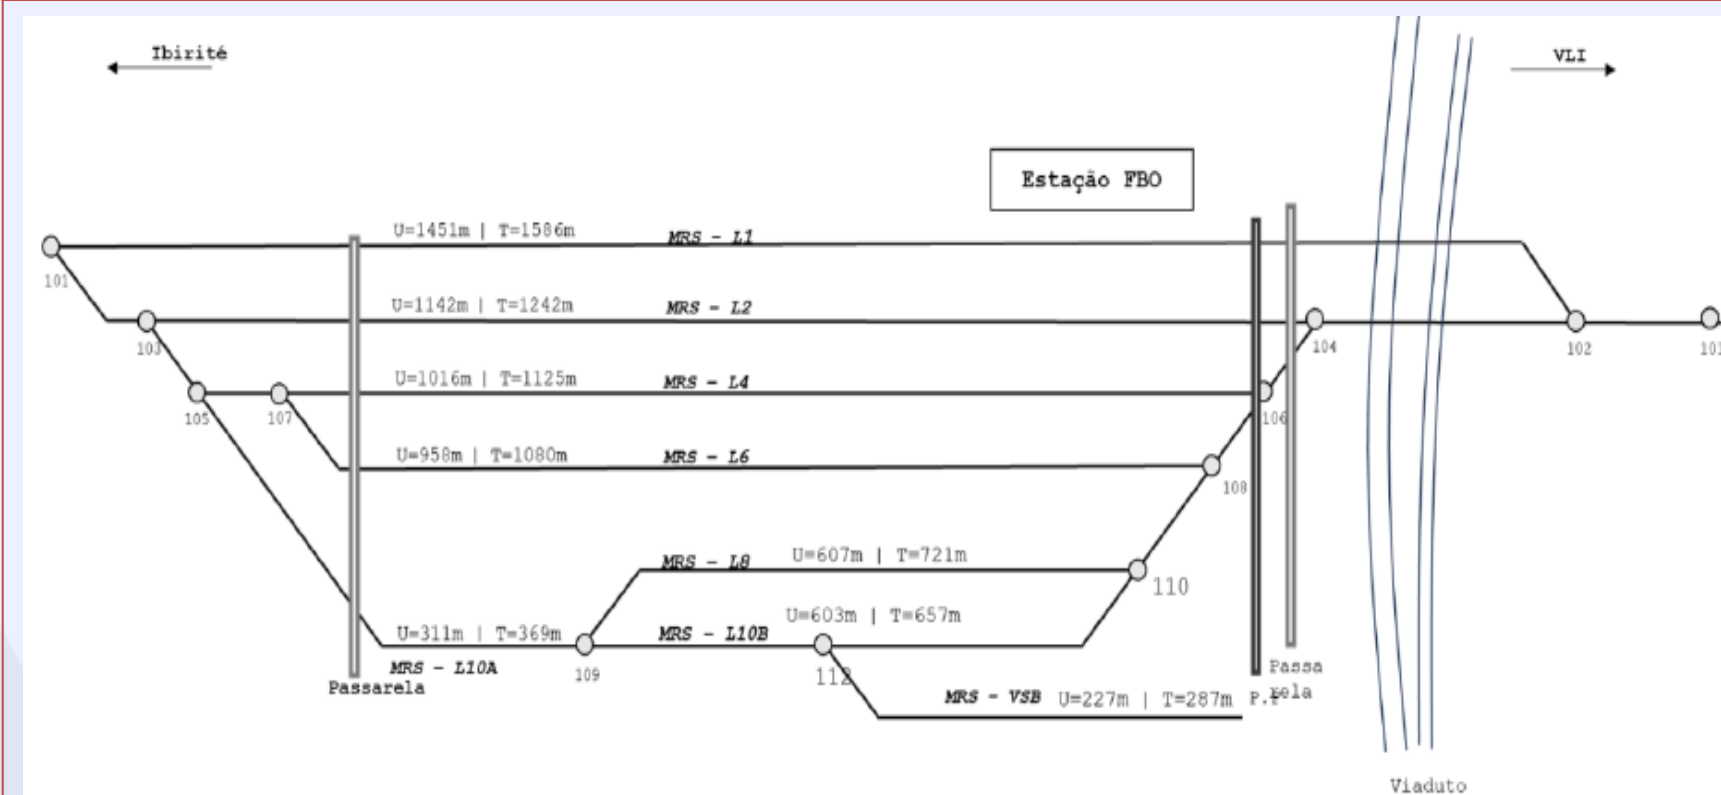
Ibirité

VLI

Estação FBO

U=1451m | T=1586m
MRS - L1

101

U=1142m | T=1242m
MRS - L2

103

104

102

10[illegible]

U=1016m | T=1125m
MRS - L4

105

107

106

U=958m | T=1080m
MRS - L6

108

MRS - L8
U=607m | T=721m

110

U=311m | T=369m

109

MRS - L10B
U=603m | T=657m

112

MRS - L10A

Passarela

MRS - VSB U=227m | T=287m

P.T

Passa rela

Viaduto